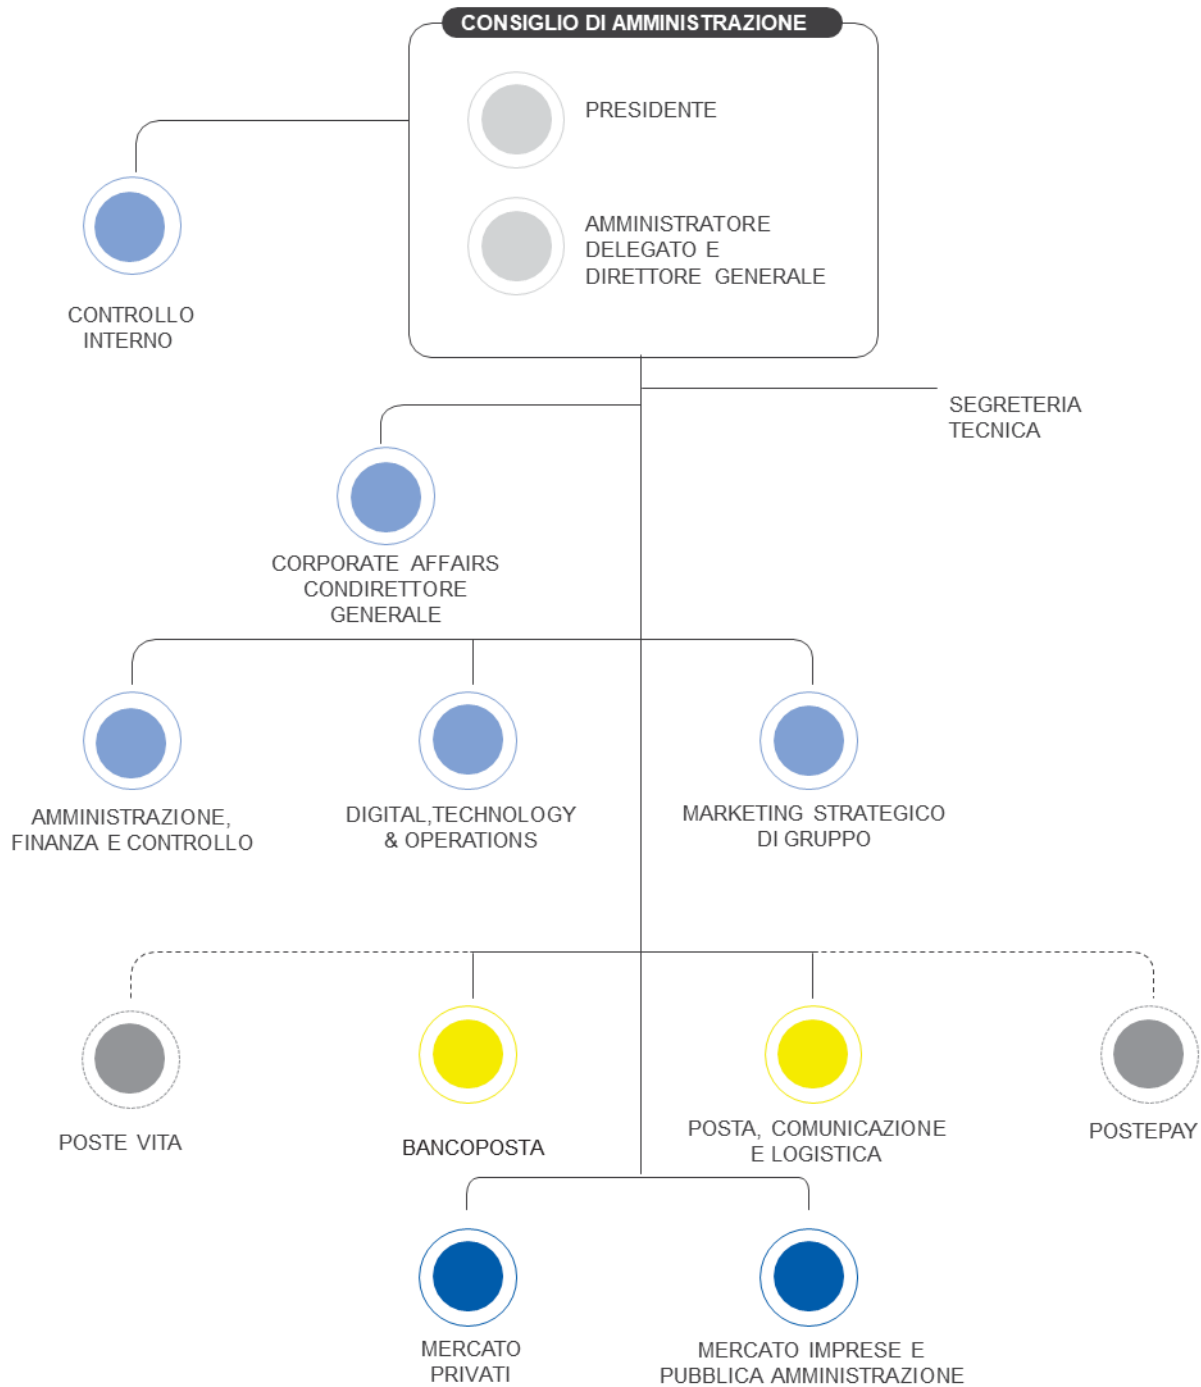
CONSIGLIO DI AMMINISTRAZIONE

PRESIDENTE

AMMINISTRATORE DELEGATO E DIRETTORE GENERALE

CONTROLLO INTERNO

SEGRETERIA TECNICA

CORPORATE AFFAIRS CONDIRETTORE GENERALE

AMMINISTRAZIONE, FINANZA E CONTROLLO

DIGITAL,TECHNOLOGY & OPERATIONS

MARKETING STRATEGICO DI GRUPPO

POSTE VITA

BANCOPOSTA

POSTA, COMUNICAZIONE E LOGISTICA

POSTEPAY

MERCATO PRIVATI

MERCATO IMPRESE E PUBBLICA AMMINISTRAZIONE